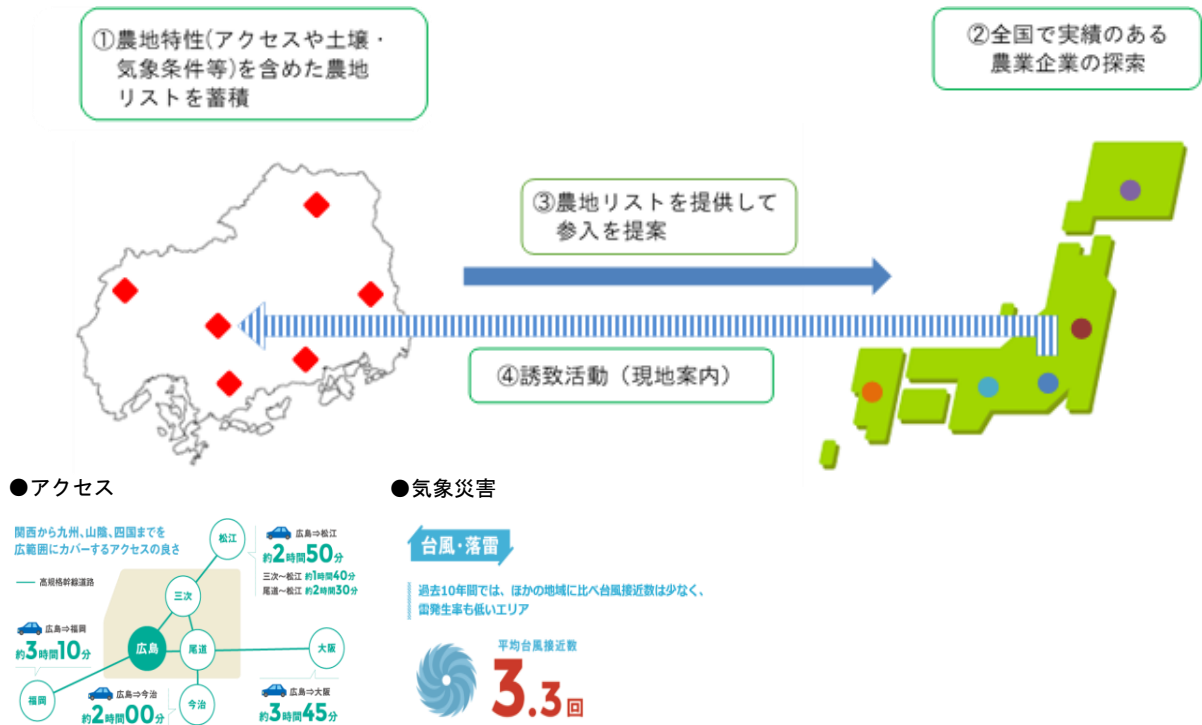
①農地特性(アクセスや土壌・気象条件等)を含めた農地リストを蓄積

②全国で実績のある農業企業の探索

③農地リストを提供して参入を提案

④誘致活動（現地案内）

●アクセス

関西から九州、山陰、四国までを広範囲にカバーするアクセスの良さ

高規格幹線道路

松江

広島⇒松江
約2時間50分
三次～松江 約1時間40分
尾道～松江 約2時間30分

三次

広島⇒福岡
約3時間10分

広島

尾道

大阪

福岡

広島⇒今治
約2時間00分

今治

広島⇒大阪
約3時間45分

●気象災害

台風・落雷

過去10年間では、ほかの地域に比べ台風接近数は少なく、雷発生率も低いエリア

平均台風接近数
3.3回